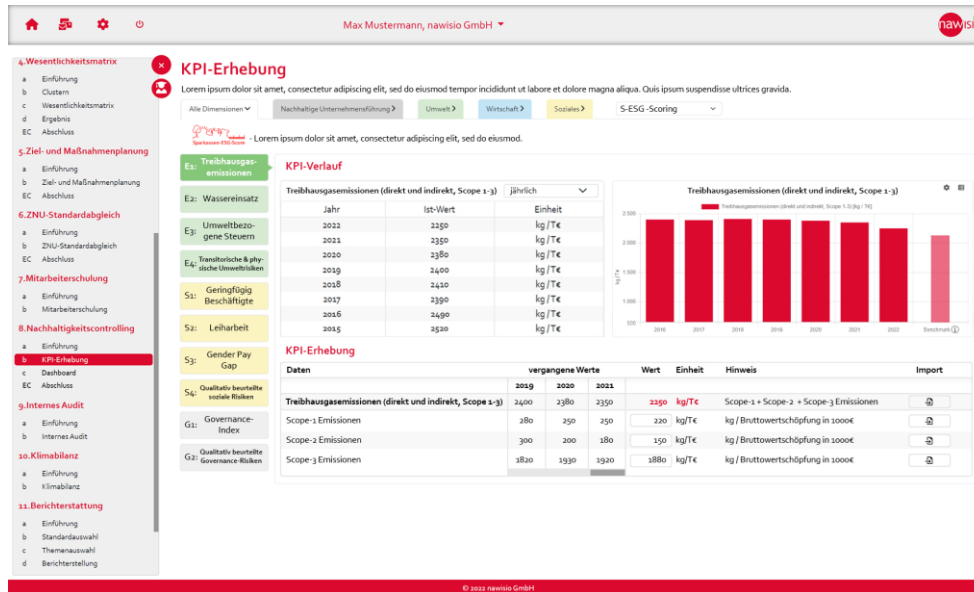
Max Mustermann, nawisio GmbH ▾

nawisio

4.Wesentlichkeitsmatrix
a Einführung
b Clustern
c Wesentlichkeitsmatrix
d Ergebnis
EC Abschluss

5.Ziel- und Maßnahmenplanung
a Einführung
b Ziel- und Maßnahmenplanung
EC Abschluss

6.ZNU-Standardabgleich
a Einführung
b ZNU-Standardabgleich
EC Abschluss

7.Mitarbeiterschulung
a Einführung
b Mitarbeiterschulung

8.Nachhaltigkeitscontrolling
a Einführung
b KPI-Erhebung
c Dashboard
EC Abschluss

9.Internes Audit
a Einführung
b Internes Audit

10.Klimabilanz
a Einführung
b Klimabilanz

11.Berichterstattung
a Einführung
b Standardauswahl
c Themenauswahl
d Berichterstellung

KPI-Erhebung

Lorem ipsum dolor sit amet, consectetur adipiscing elit, sed do eiusmod tempor incididunt ut labore et dolore magna aliqua. Quis ipsum suspendisse ultrices gravida.

Alle Dimensionen ▾ | Nachhaltige Unternehmensführung › | Umwelt › | Wirtschaft › | Soziales › | S-ESG -Scoring ▾

Sparkassen-ESG-Score - Lorem ipsum dolor sit amet, consectetur adipiscing elit, sed do eiusmod.

E1: Treibhausgas-emissionen
E2: Wassereinsatz
E3: Umweltbezogene Steuern
E4: Transitorische & physische Umweltrisiken
S1: Geringfügig Beschäftigte
S2: Leiharbeit
S3: Gender Pay Gap
S4: Qualitativ beurteilte soziale Risiken
G1: Governance-Index
G2: Qualitativ beurteilte Governance-Risiken

KPI-Verlauf

Treibhausgasemissionen (direkt und indirekt, Scope 1-3) | jährlich

| Jahr | Ist-Wert | Einheit |
|---|---|---|
| 2022 | 2250 | kg / T€ |
| 2021 | 2350 | kg / T€ |
| 2020 | 2380 | kg / T€ |
| 2019 | 2400 | kg / T€ |
| 2018 | 2410 | kg / T€ |
| 2017 | 2390 | kg / T€ |
| 2016 | 2490 | kg / T€ |
| 2015 | 2520 | kg / T€ |

Treibhausgasemissionen (direkt und indirekt, Scope 1-3)
Treibhausgasemissionen (direkt und indirekt, Scope 1-3) [kg / T€]
2.500
2.000
1.500
1.000
500
2016 2017 2018 2019 2020 2021 2022 Benchmark

KPI-Erhebung

| Daten | vergangene Werte 2019 | 2020 | 2021 | Wert | Einheit | Hinweis | Import |
|---|---|---|---|---|---|---|---|
| Treibhausgasemissionen (direkt und indirekt, Scope 1-3) | 2400 | 2380 | 2350 | 2250 | kg/T€ | Scope-1 + Scope-2 + Scope-3 Emissionen | |
| Scope-1 Emissionen | 280 | 250 | 250 | 220 | kg/T€ | kg / Bruttowertschöpfung in 1000€ | |
| Scope-2 Emissionen | 300 | 200 | 180 | 150 | kg/T€ | kg / Bruttowertschöpfung in 1000€ | |
| Scope-3 Emissionen | 1820 | 1930 | 1920 | 1880 | kg/T€ | kg / Bruttowertschöpfung in 1000€ | |

© 2022 nawisio GmbH